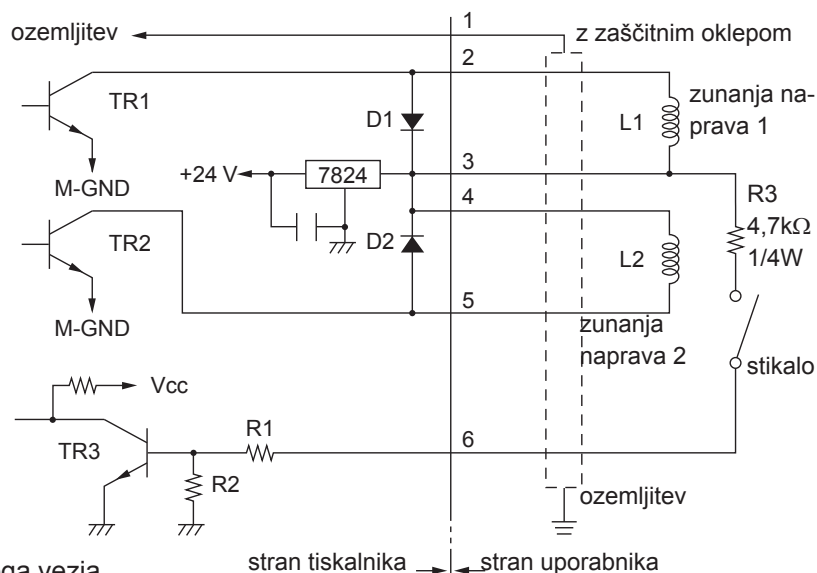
ozemljitev
1
z zaščitnim oklepom
2
TR1
D1
zunanja naprava 1
L1
M-GND
+24 V
7824
3
R3
4
4,7kΩ
TR2
D2
1/4W
L2
5
M-GND
zunanja naprava 2
Vcc
stikalo
R1
TR3
6
R2
ozemljitev
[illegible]ga vezja
stran tiskalnika
stran uporabnika